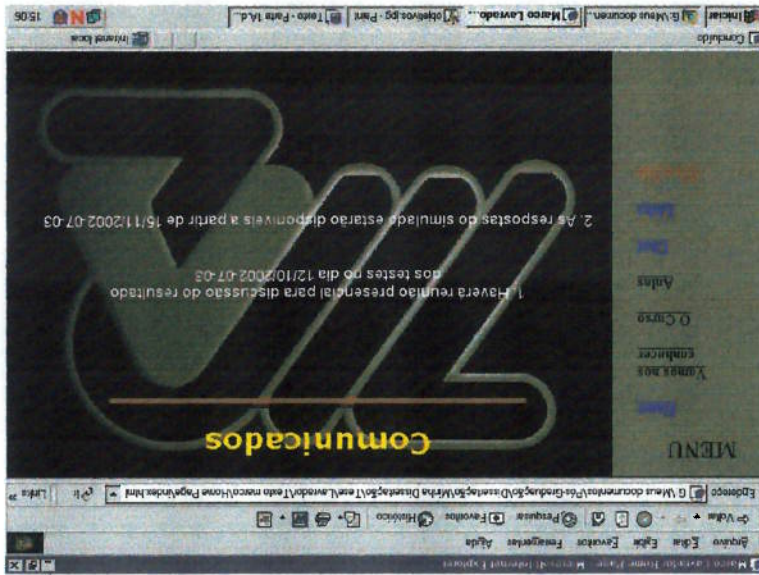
Marco Lavrado Home Page - Microsoft Internet Explorer

Arquivo Editar Exibir Favoritos Ferramentas Ajuda

Voltar Pesquisar Favoritos Histórico

Endereço C:\Meus documentos\Pos-Graduação\Dissertação\Minha Dissertação\Teste\Lavrado\Texto marco\Home Page\index.html Ir Links

MENU

Home

Vamos nos conhecer

O Curso

Aulas

Chat

Links

Comunicados

1. Haverá reunião presencial para discussão do resultado dos testes no dia 12/10/2002-07-03

2. As respostas do simulado estarão disponíveis a partir de 15/11/2002-07-03

Concluído Internet local

Iniciar G:\Meus documen... Marco Lavrado... objetivos.jpg - Paint Texto - Parte 1A.d... 15:06